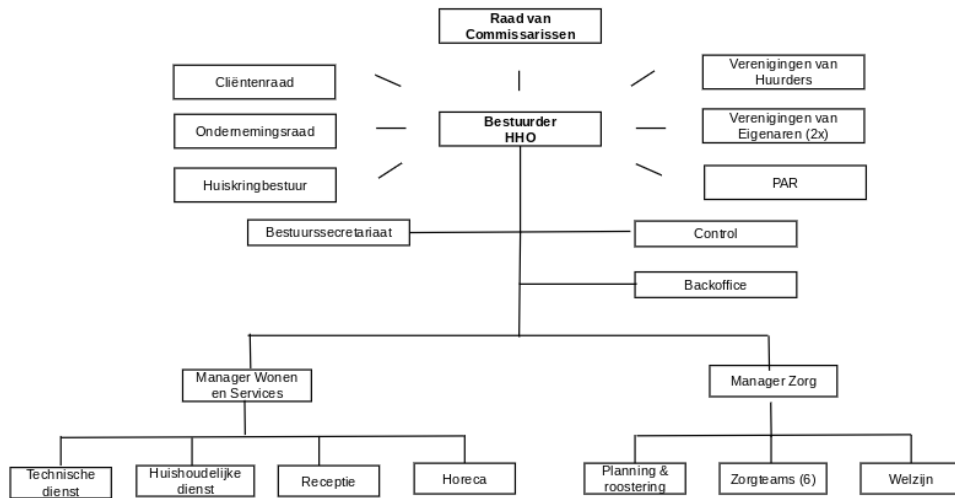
Raad van Commissarissen

Cliëntenraad

Verenigingen van Huurders

Ondernemingsraad

Bestuurder HHO

Verenigingen van Eigenaren (2x)

Huiskringbestuur

PAR

Bestuurssecretariaat

Control

Backoffice

Manager Wonen en Services

Manager Zorg

Technische dienst

Huishoudelijke dienst

Receptie

Horeca

Planning & roostering

Zorgteams (6)

Welzijn